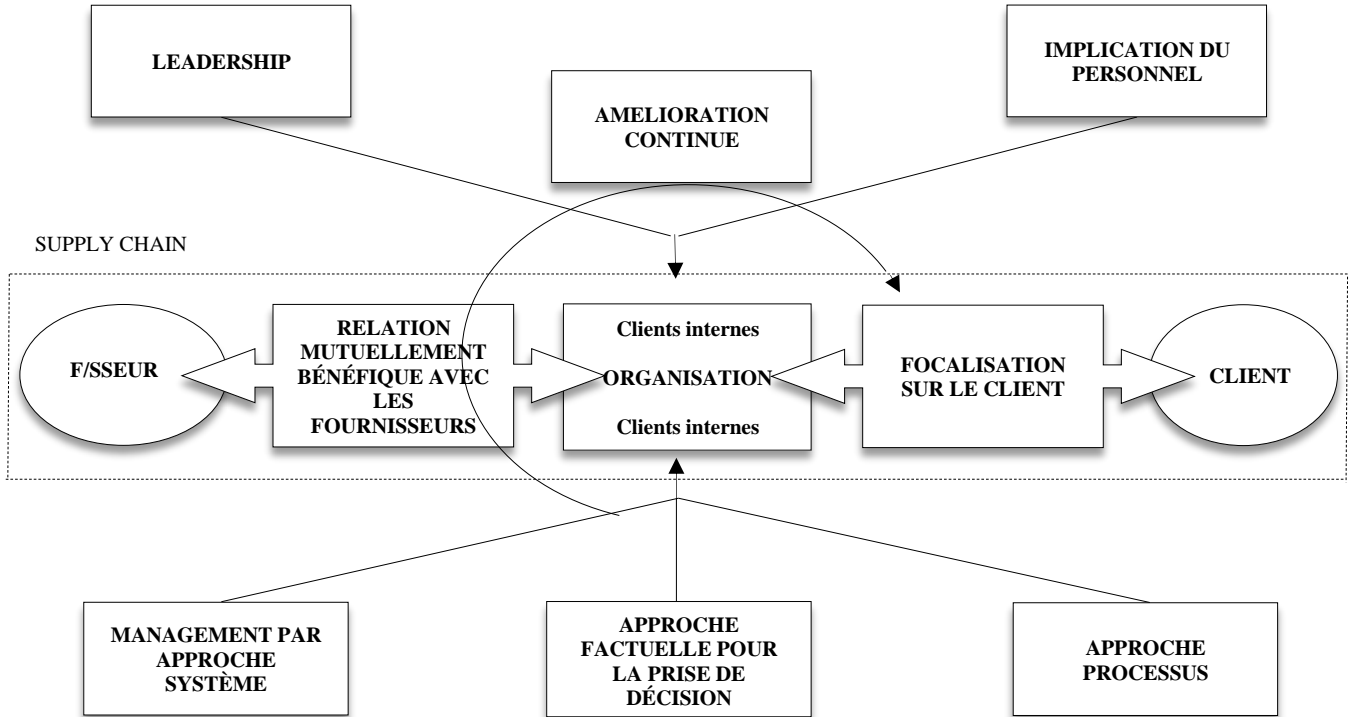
LEADERSHIP

AMELIORATION CONTINUE

IMPLICATION DU PERSONNEL

SUPPLY CHAIN

F/SSEUR

RELATION MUTUELLEMENT BÉNÉFIQUE AVEC LES FOURNISSEURS

Clients internes

ORGANISATION

Clients internes

FOCALISATION SUR LE CLIENT

CLIENT

MANAGEMENT PAR APPROCHE SYSTÈME

APPROCHE FACTUELLE POUR LA PRISE DE DÉCISION

APPROCHE PROCESSUS